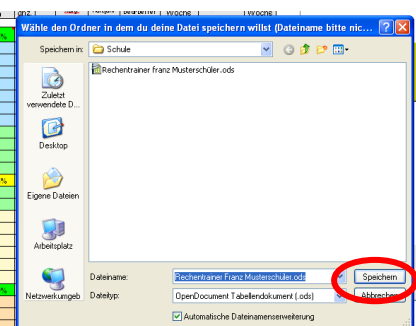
Wähle den Ordner in dem du deine Datei speichern willst (Dateiname bitte nic...

Speichern in: Schule

Rechentrainer franz Musterschüler.ods

Zuletzt verwendete D...

Desktop

Eigene Dateien

Arbeitsplatz

Netzwerkumgeb

Dateiname: Rechentrainer Franz Musterschüler.ods

Dateityp: OpenDocument Tabellendokument (.ods)

Automatische Dateinamenserweiterung

Speichern

Abbrechen